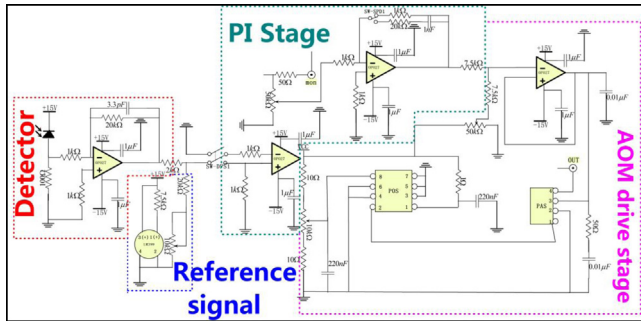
PI Stage

Detector

Reference signal

AOM drive stage

+15V
3.3pF
20kΩ
1μF
1kΩ
1kΩ
-15V
+15V
1kΩ
1μF
-15V
50Ω
1kΩ
+15V
1μF
20kΩ
1nF
-15V
1μF
7.5kΩ
7.5kΩ
+15V
1μF
-15V
0.01μF
50kΩ
1kΩ
+15V
1μF
10Ω
POS
220nF
10Ω
220nF
OUT
PAS
50Ω
0.01μF